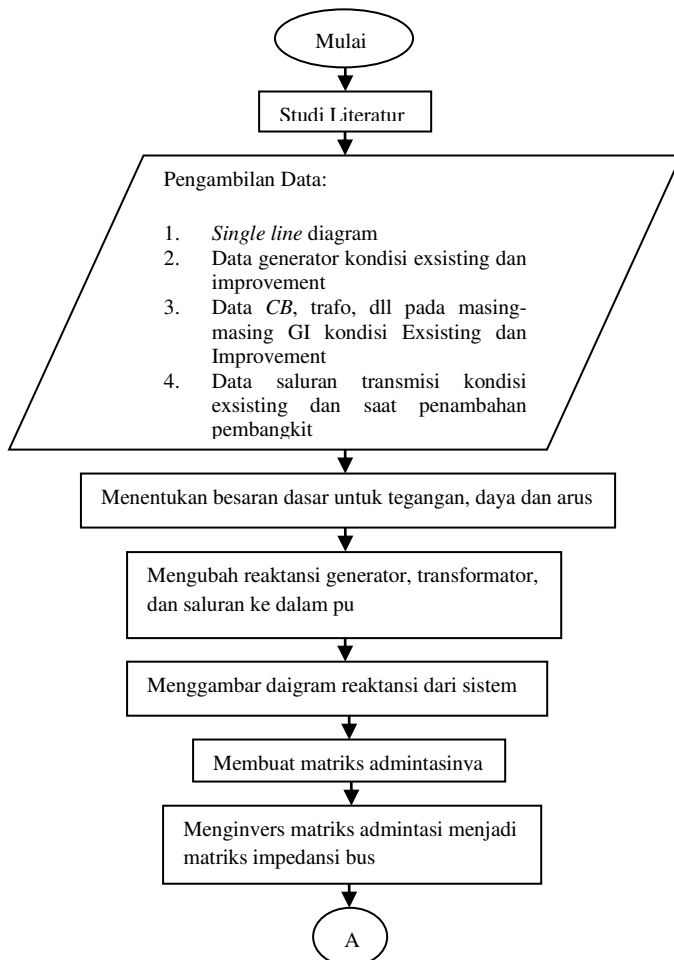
Mulai

Studi Literatur

Pengambilan Data:

1. *Single line* diagram
2. Data generator kondisi exsisting dan improvement
3. Data *CB*, trafo, dll pada masing-masing GI kondisi Exsisting dan Improvement
4. Data saluran transmisi kondisi exsisting dan saat penambahan pembangkit

Menentukan besaran dasar untuk tegangan, daya dan arus

Mengubah reaktansi generator, transformator, dan saluran ke dalam pu

Menggambar daigram reaktansi dari sistem

Membuat matriks admintasinya

Menginvers matriks admintasi menjadi matriks impedansi bus

A